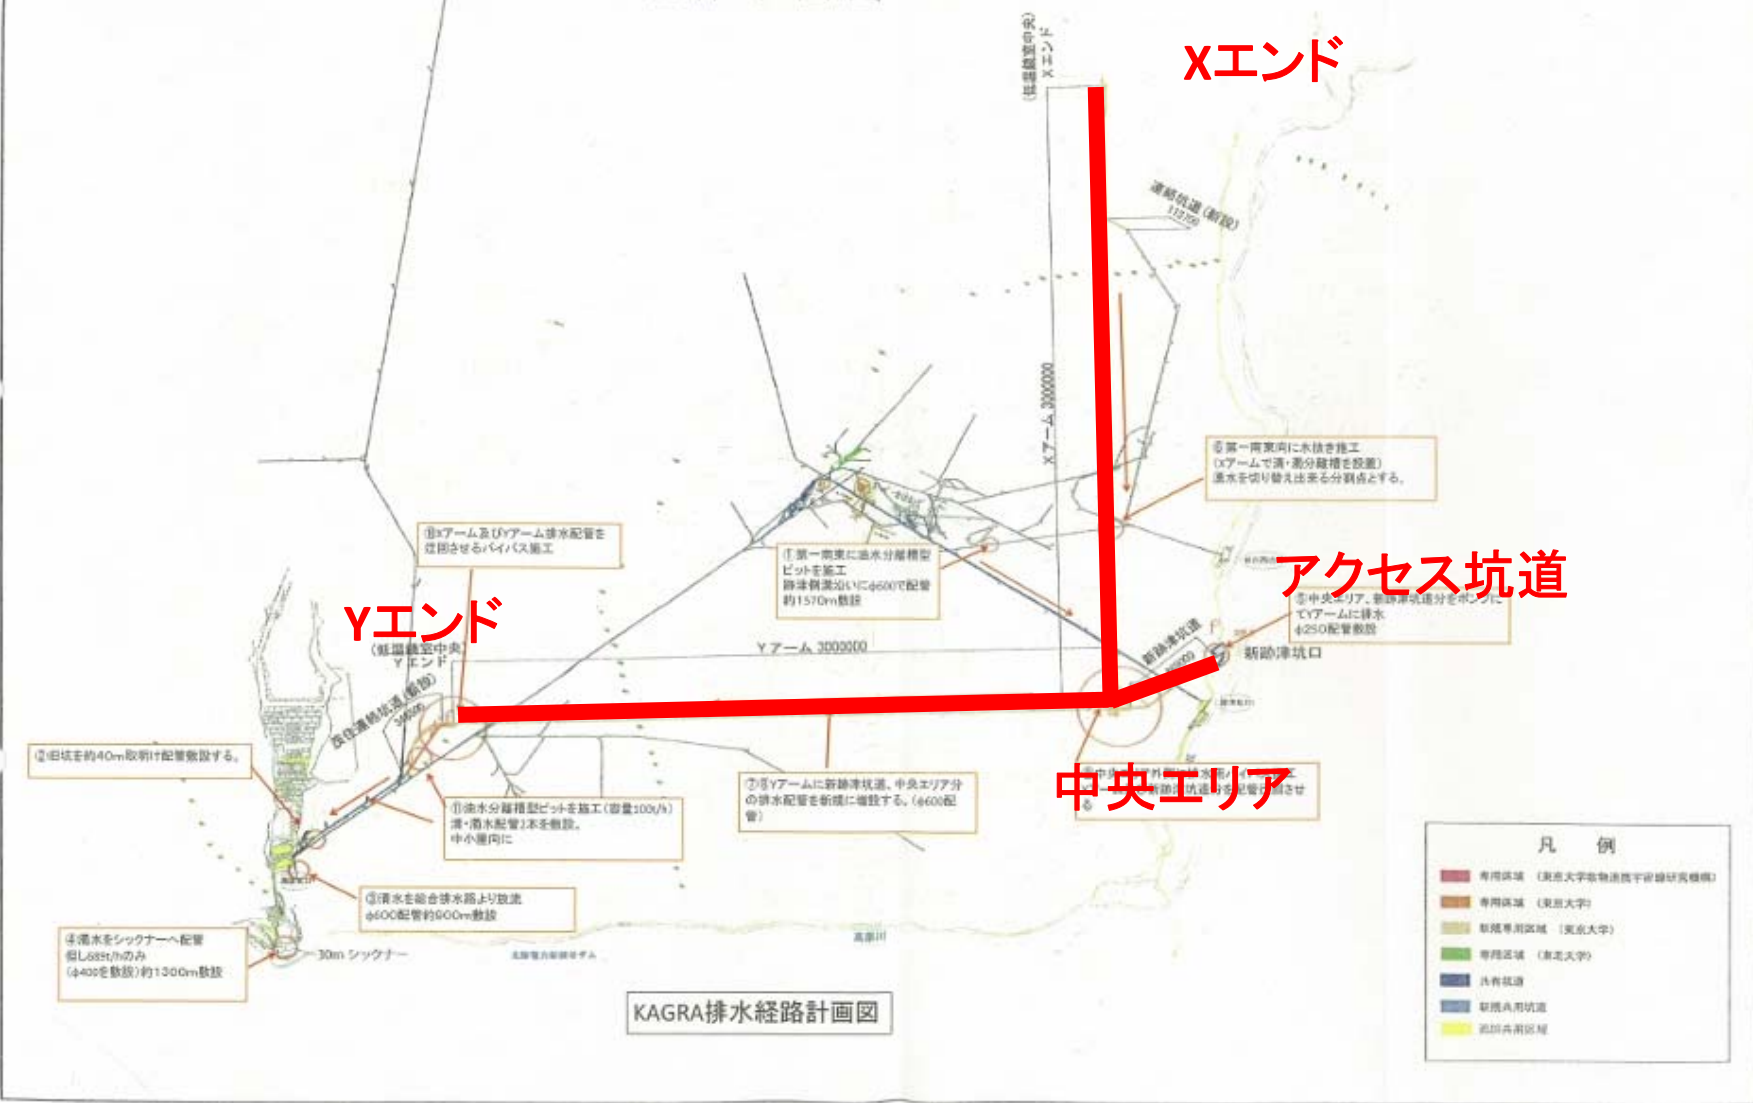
Xエンド

(坑道室中央)
Xエンド

連絡坑道(新設)

Xアーム 3000000

⑥第一南東向に水抜き施工
(Xアームで清・濁分離槽を設置)
湧水を切り替え出来る分岐点とする。

アクセス坑道

⑤中央エリア、新跡津坑道分をポンプにてYアームに排水
φ250配管敷設

新跡津坑道

新跡津坑口

⑦第一南東に湧水分離槽型ピットを施工
跡津側湧水沿いにφ600で配管
約1570m敷設

⑧Xアーム及びYアーム排水配管を迂回させるバイパス施工

Yエンド
(坑道室中央)
Yエンド

Yアーム 3000000

茂住連絡坑道(新設)

②旧坑を約40m取付け配管敷設する。

①曲水分離槽型ピットを施工(容量100t/h)
清・濁水配管2本を敷設。
中小屋向に

⑦⑧Yアームに新跡津坑道、中央エリア分の排水配管を新規に増設する。(φ600配管)

中央エリア

③清水を総合排水路より放流
φ600配管約900m敷設

④濁水をシックナーへ配管
但し68t/hのみ
(φ400を敷設)約1300m敷設

30m シックナー

高原川

KAGRA排水経路計画図

凡 例
専用区域 (東京大学宇宙線研究所)
専用区域 (東京大学)
新規専用区域 (東京大学)
専用区域 (東北大学)
共有坑道
新規共用坑道
追加共用区域